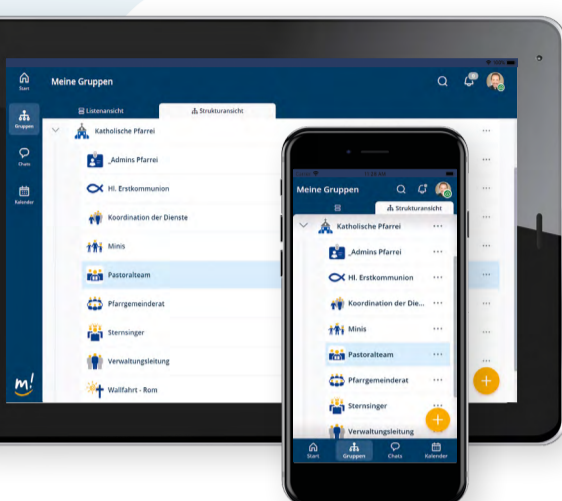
Start
Gruppen
Chats
Kalender
Meine Gruppen
Listenansicht
Strukturansicht
Katholische Pfarrei
_Admins Pfarrei
Hl. Erstkommunion
Koordination der Dienste
Minis
Pastoralteam
Pfarrgemeinderat
Sternsinger
Verwaltungsleitung
Wallfahrt - Rom
m!

Meine Gruppen
Strukturansicht
Katholische Pfarrei
_Admins Pfarrei
Hl. Erstkommunion
Koordination der Die...
Minis
Pastoralteam
Pfarrgemeinderat
Sternsinger
Verwaltungsleitung
Start
Gruppen
Chats
Kalender